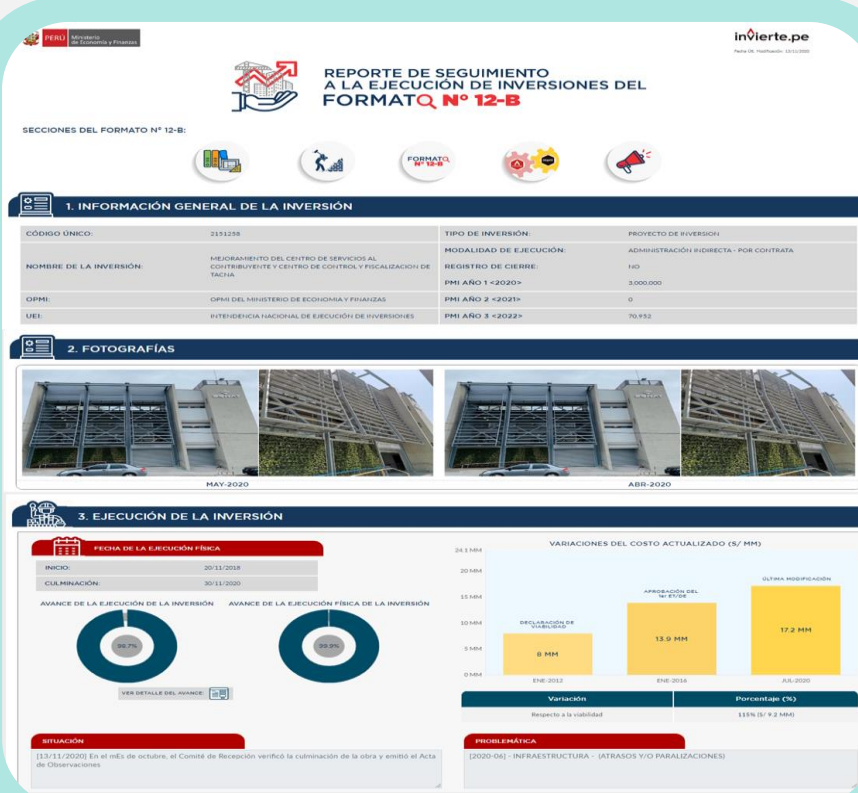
PERÚ Ministerio de Economía y Finanzas

invierte.pe

Fecha Ult. Modificación: 12/11/2020

REPORTE DE SEGUIMIENTO A LA EJECUCIÓN DE INVERSIONES DEL FORMATO N° 12-B

SECCIONES DEL FORMATO N° 12-B:

FORMATO N° 12-B

1. INFORMACIÓN GENERAL DE LA INVERSIÓN

| | | | |
|---|---|---|---|
| CÓDIGO ÚNICO: | 2151258 | TIPO DE INVERSIÓN: | PROYECTO DE INVERSION |
| NOMBRE DE LA INVERSIÓN: | MEJORAMIENTO DEL CENTRO DE SERVICIOS AL CONTRIBUYENTE Y CENTRO DE CONTROL Y FISCALIZACION DE TACNA | MODALIDAD DE EJECUCIÓN: | ADMINISTRACIÓN INDIRECTA - POR CONTRATA |
| | | REGISTRO DE CIERRE: | NO |
| | | PMI AÑO 1 <2020> | 3,000,000 |
| OPMI: | OPMI DEL MINISTERIO DE ECONOMIA Y FINANZAS | PMI AÑO 2 <2021> | 0 |
| UEI: | INTENDENCIA NACIONAL DE EJECUCIÓN DE INVERSIONES | PMI AÑO 3 <2022> | 70,952 |

2. FOTOGRAFÍAS

MAY-2020

ABR-2020

3. EJECUCIÓN DE LA INVERSIÓN

FECHA DE LA EJECUCIÓN FÍSICA

| | |
|---|---|
| INICIO: | 20/11/2018 |
| CULMINACIÓN: | 30/11/2020 |

AVANCE DE LA EJECUCIÓN DE LA INVERSIÓN

98.7%

AVANCE DE LA EJECUCIÓN FÍSICA DE LA INVERSIÓN

99.9%

VER DETALLE DEL AVANCE:

VARIACIONES DEL COSTO ACTUALIZADO (S/ MM)

24.1 MM
20 MM
15 MM
10 MM
5 MM
0 MM

DECLARACIÓN DE VIABILIDAD
8 MM
ENE-2012

APROBACIÓN DEL 1er ET/DE
13.9 MM
ENE-2016

ÚLTIMA MODIFICACIÓN
17.2 MM
JUL-2020

| Variación | Porcentaje (%) |
|---|---|
| Respecto a la viabilidad | 115% (S/ 9.2 MM) |

SITUACIÓN

[13/11/2020] En el mEs de octubre, el Comité de Recepción verificó la culminación de la obra y emitió el Acta de Observaciones

PROBLEMÁTICA

[2020-06] - INFRAESTRUCTURA - (ATRASOS Y/O PARALIZACIONES)